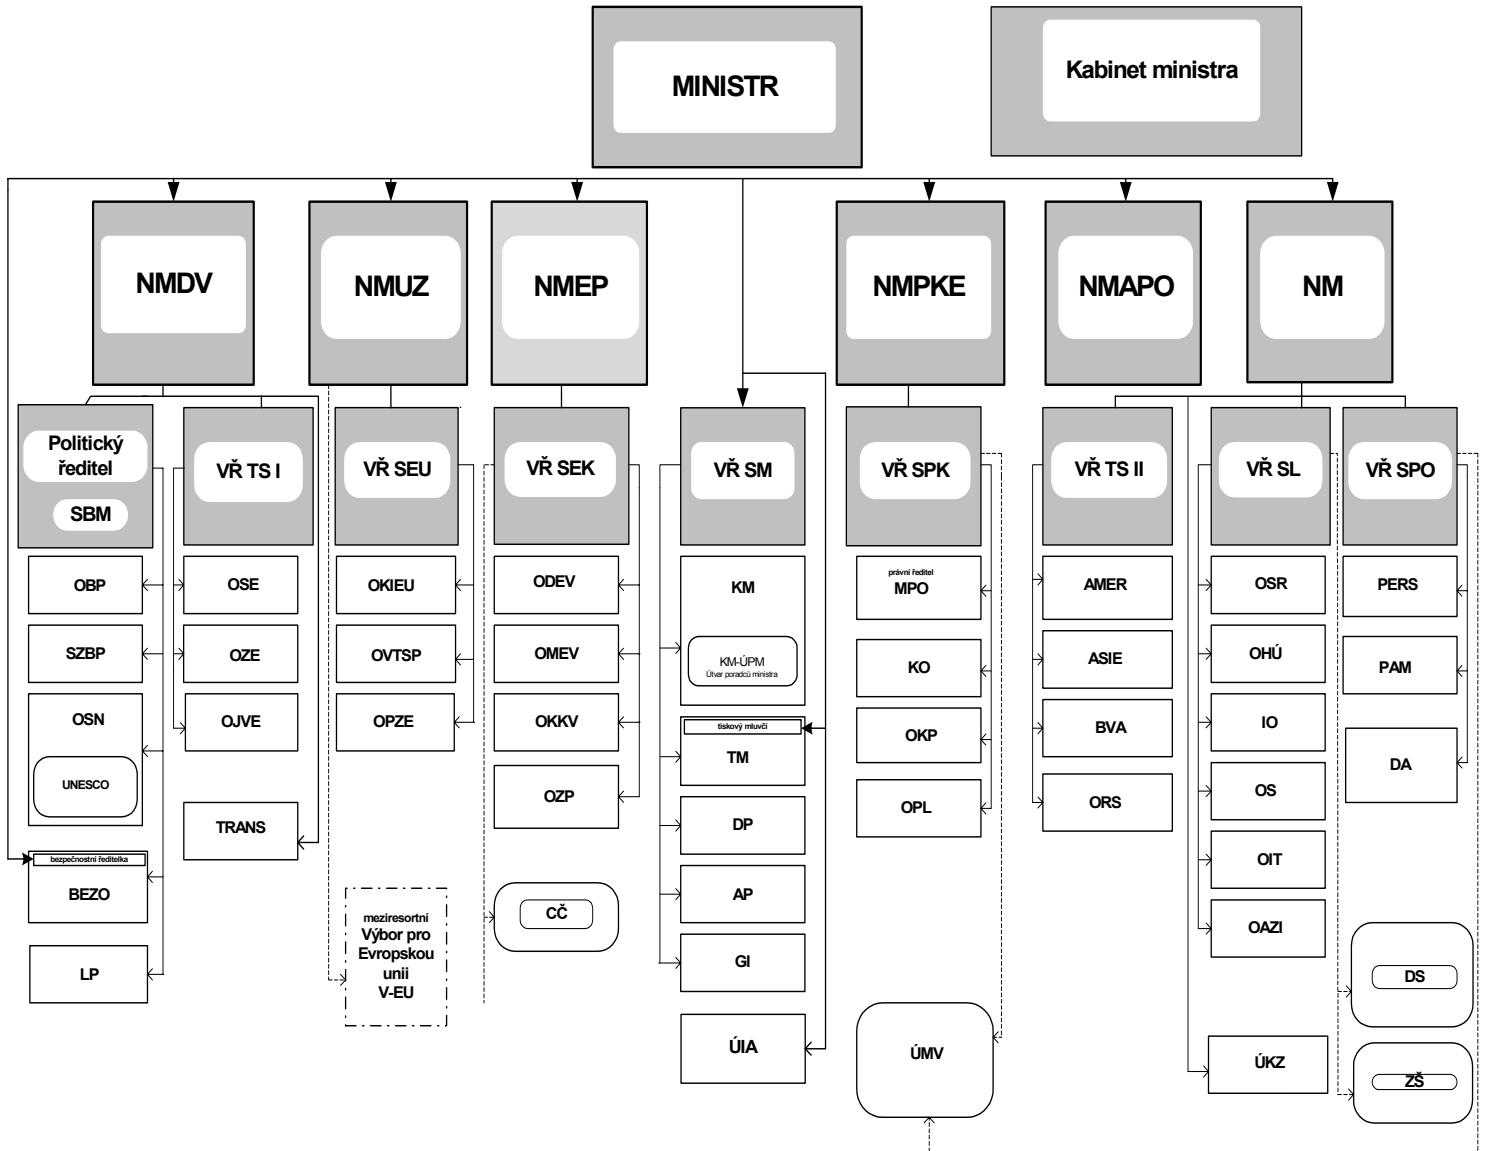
MINISTR

Kabinet ministra

NMDV

NMUZ

NMEP

NMPKE

NMAPO

NM

Politický ředitel
SBM

VŘ TS I

VŘ SEU

VŘ SEK

VŘ SM

VŘ SPK

VŘ TS II

VŘ SL

VŘ SPO

OBP
SZBP
OSN
UNESCO
bezpečnostní ředitelka
BEZO
LP

OSE
OZE
OJVE
TRANS

OKIEU
OVTSP
OPZE

meziresortní Výbor pro Evropskou unii V-EU

ODEV
OMEV
OKKV
OZP
CČ

KM
KM-ÚPM
Útvar poradců ministra
tiskový mluvčí
TM
DP
AP
GI
ÚIA

právní ředitel
MPO
KO
OKP
OPL
ÚMV

AMER
ASIE
BVA
ORS

OSR
OHÚ
IO
OS
OIT
OAZI
ÚKZ

PERS
PAM
DA
DS
ZŠ